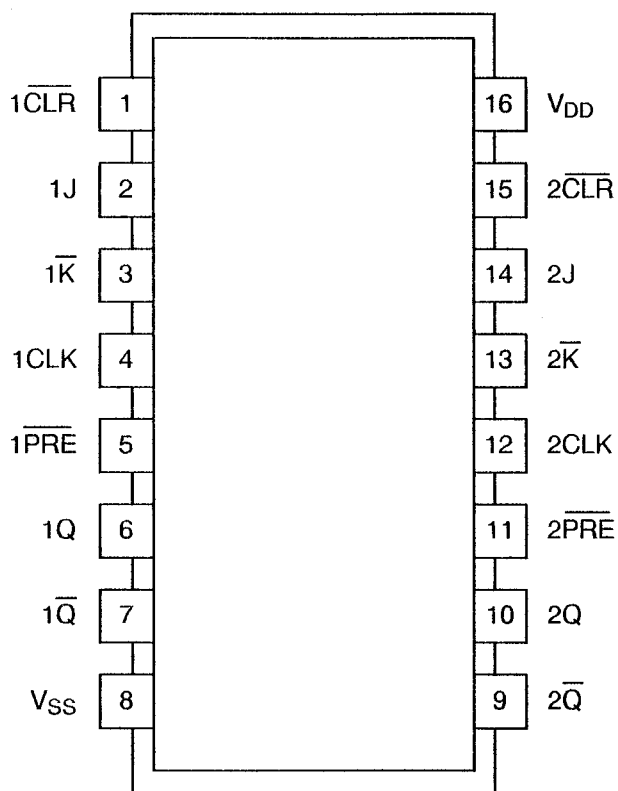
$1\overline{CLR}$ 1
1J 2
$1\overline{K}$ 3
1CLK 4
$1\overline{PRE}$ 5
1Q 6
$1\overline{Q}$ 7
$V_{SS}$ 8

16 $V_{DD}$
15 $2\overline{CLR}$
14 2J
13 $2\overline{K}$
12 2CLK
11 $2\overline{PRE}$
10 2Q
9 $2\overline{Q}$